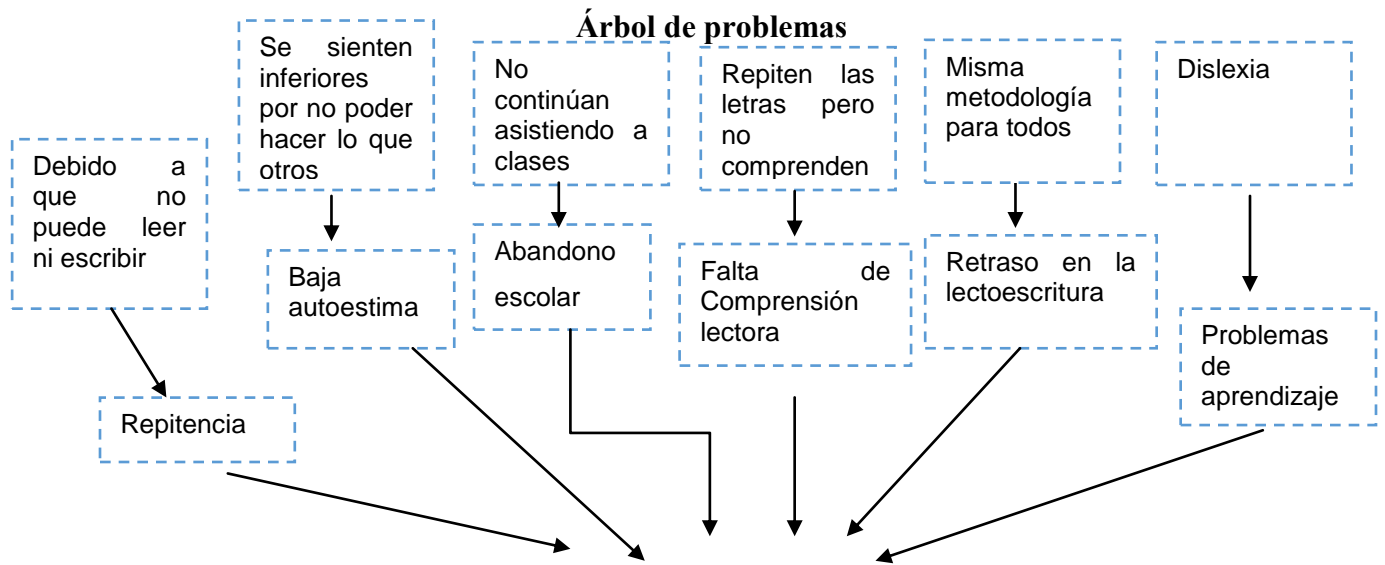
Árbol de problemas

Debido a que no puede leer ni escribir

Repitencia

Se sienten inferiores por no poder hacer lo que otros

Baja autoestima

No continúan asistiendo a clases

Abandono escolar

Repiten las letras pero no comprenden

Falta de Comprensión lectora

Misma metodología para todos

Retraso en la lectoescritura

Dislexia

Problemas de aprendizaje